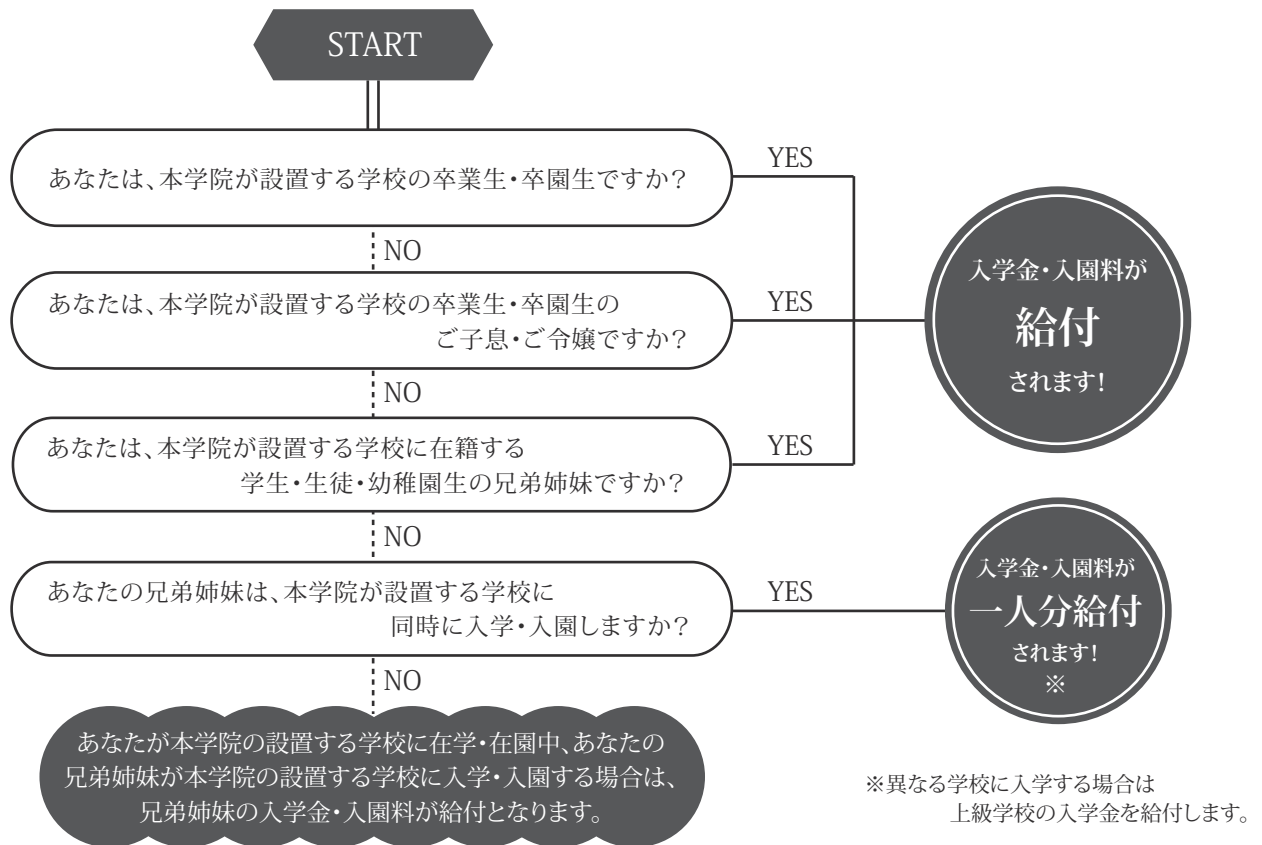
START

あなたは、本学院が設置する学校の卒業生・卒園生ですか?

YES

NO

あなたは、本学院が設置する学校の卒業生・卒園生のご子息・ご令嬢ですか?

YES

NO

あなたは、本学院が設置する学校に在籍する学生・生徒・幼稚園生の兄弟姉妹ですか?

YES

入学金・入園料が
給付
されます!

NO

あなたの兄弟姉妹は、本学院が設置する学校に同時に入学・入園しますか?

YES

入学金・入園料が
一人分給付
されます!
※

NO

あなたが本学院の設置する学校に在学・在園中、あなたの兄弟姉妹が本学院の設置する学校に入学・入園する場合は、兄弟姉妹の入学金・入園料が給付となります。

※異なる学校に入学する場合は上級学校の入学金を給付します。